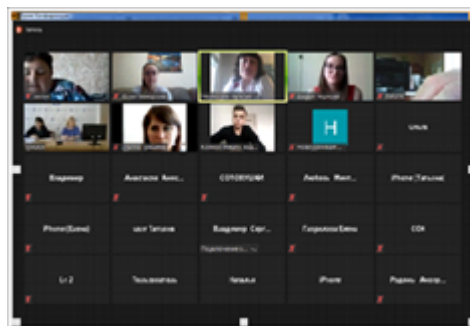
Владимир | Анастасия Анис... | СОЛОВЬЕВА | Любовь Ник... | iPhone (Татьяна)

iPhone (Елена) | шея Татьяна | Владимир Серг... | Гаврилова Елена | СОК

Lt 2 | Тюльпанова | Наталья | iPhone | Родионь Андр...

Н

Ольга